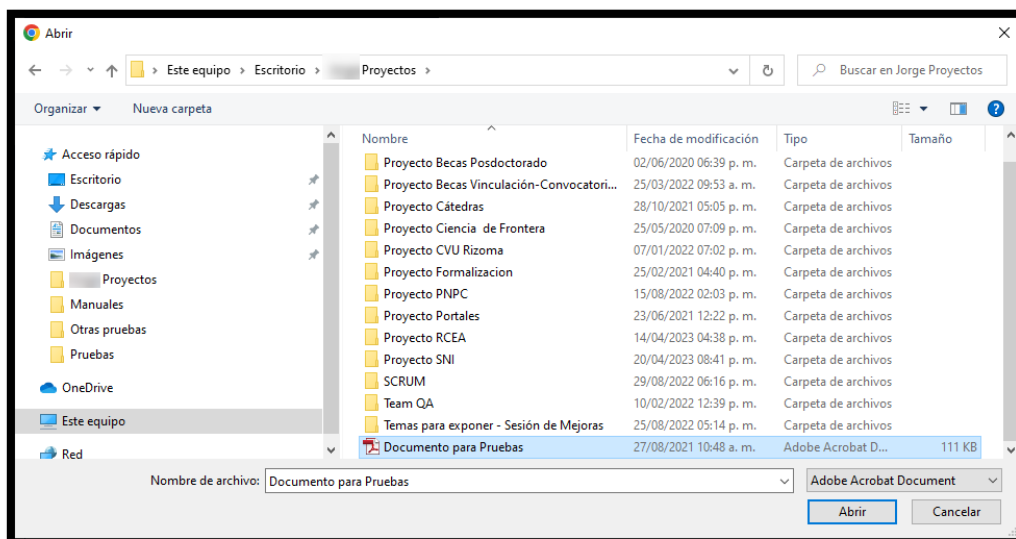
Abrir

Este equipo > Escritorio > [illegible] Proyectos >

Buscar en Jorge Proyectos

Organizar ▾ Nueva carpeta

Acceso rápido
Escritorio
Descargas
Documentos
Imágenes
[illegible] Proyectos
Manuales
Otras pruebas
Pruebas
OneDrive
Este equipo
Red

| Nombre | Fecha de modificación | Tipo | Tamaño |
|---|---|---|---|
| Proyecto Becas Posdoctorado | 02/06/2020 06:39 p. m. | Carpeta de archivos | |
| Proyecto Becas Vinculación-Convocatori... | 25/03/2022 09:53 a. m. | Carpeta de archivos | |
| Proyecto Cátedras | 28/10/2021 05:05 p. m. | Carpeta de archivos | |
| Proyecto Ciencia de Frontera | 25/05/2020 07:09 p. m. | Carpeta de archivos | |
| Proyecto CVU Rizoma | 07/01/2022 07:02 p. m. | Carpeta de archivos | |
| Proyecto Formalizacion | 25/02/2021 04:40 p. m. | Carpeta de archivos | |
| Proyecto PNPC | 15/08/2022 02:03 p. m. | Carpeta de archivos | |
| Proyecto Portales | 23/06/2021 12:22 p. m. | Carpeta de archivos | |
| Proyecto RCEA | 14/04/2023 04:38 p. m. | Carpeta de archivos | |
| Proyecto SNI | 20/04/2023 08:41 p. m. | Carpeta de archivos | |
| SCRUM | 29/08/2022 06:16 p. m. | Carpeta de archivos | |
| Team QA | 10/02/2022 12:39 p. m. | Carpeta de archivos | |
| Temas para exponer - Sesión de Mejoras | 25/08/2022 05:14 p. m. | Carpeta de archivos | |
| Documento para Pruebas | 27/08/2021 10:48 a. m. | Adobe Acrobat D... | 111 KB |

Nombre de archivo: Documento para Pruebas
Adobe Acrobat Document
Abrir
Cancelar